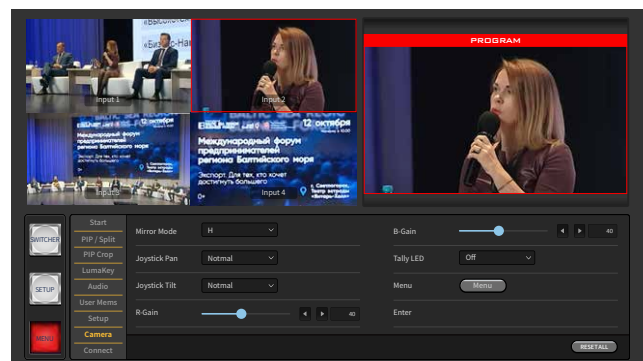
Input 1

Input 2

Международный форум предпринимателей региона Балтийского моря

12 октября

Экспорт. Для тех, кто хочет достигнуть большего

Input 3

Международный форум предпринимателей региона Балтийского моря

12 октября

Экспорт. Для тех, кто хочет достигнуть большего

Input 4

PROGRAM

SWITCHER

SETUP

MENU

Start
PIP / Split
PIP Crop
LumaKey
Audio
User Mems
Setup
Camera
Connect

Mirror Mode H

Joystick Pan Notmal

Joystick Tilt Notmal

R-Gain 40

B-Gain 40

Tally LED Off

Menu Menu

Enter

RESETALL